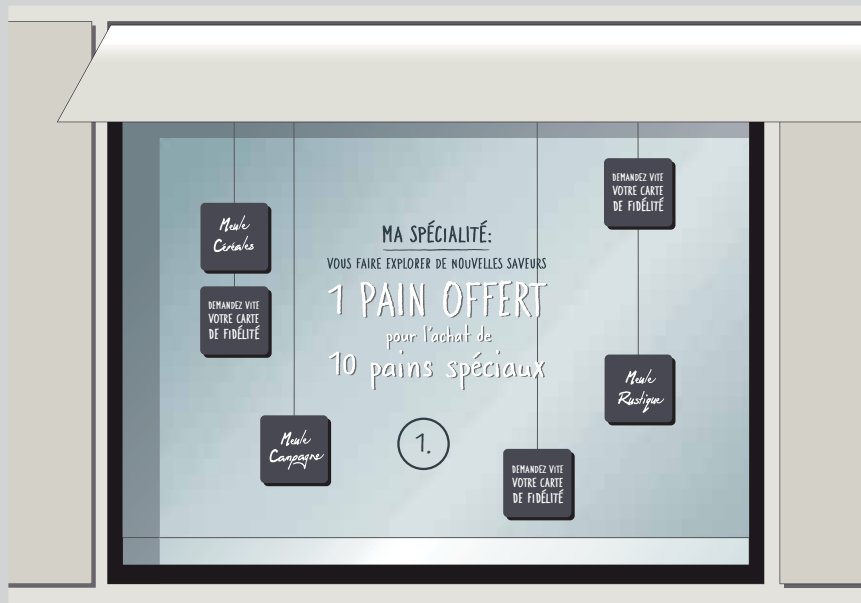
Meule Céréales

DEMANDEZ VITE VOTRE CARTE DE FIDÉLITÉ

MA SPÉCIALITÉ:

VOUS FAIRE EXPLORER DE NOUVELLES SAVEURS

1 PAIN OFFERT

pour l'achat de

10 pains spéciaux

DEMANDEZ VITE VOTRE CARTE DE FIDÉLITÉ

Meule Rustique

Meule Campagne

1.

DEMANDEZ VITE VOTRE CARTE DE FIDÉLITÉ